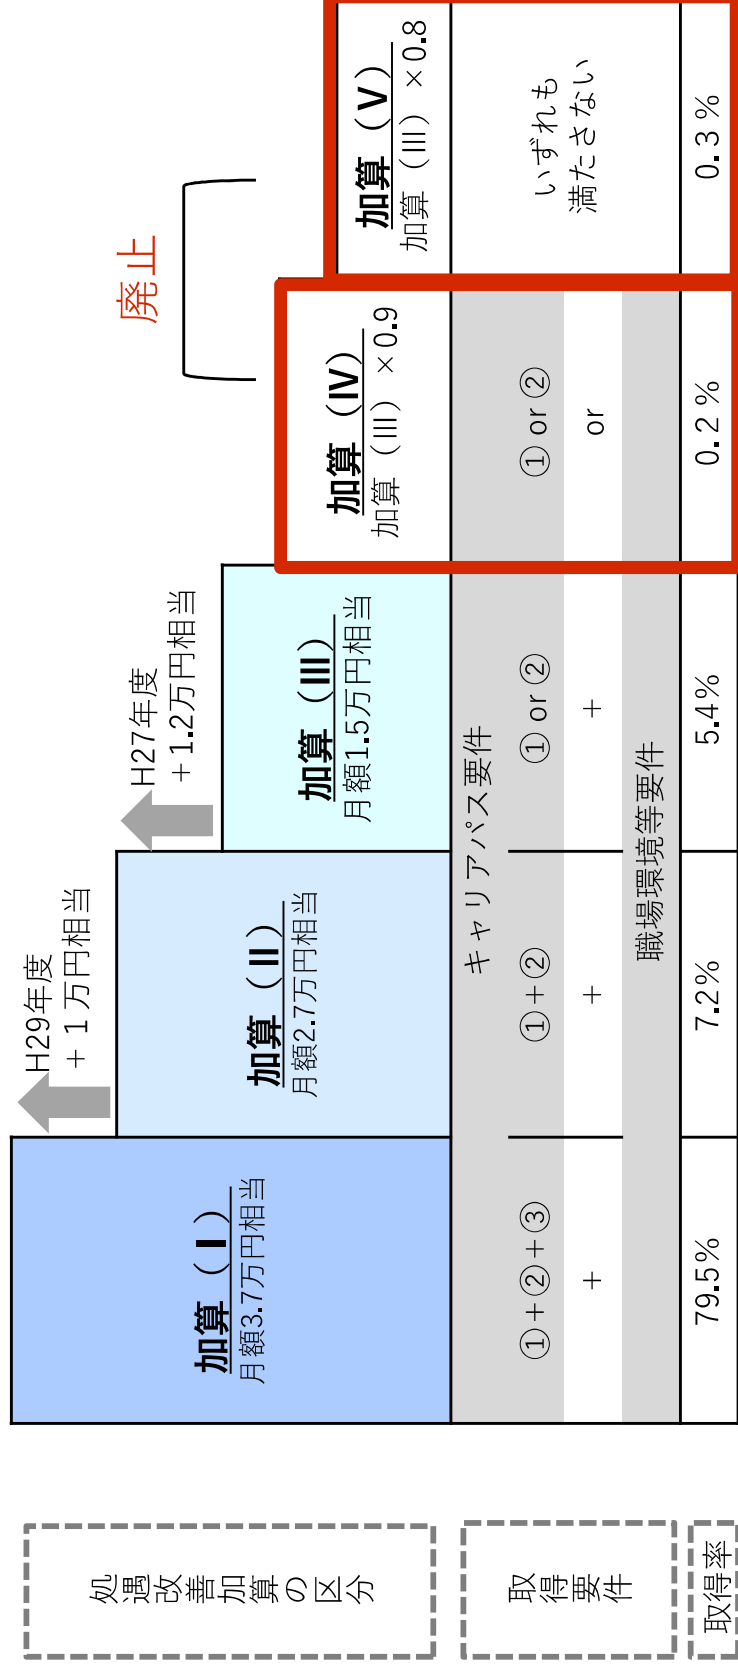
処遇改善加算の区分

取得要件

取得率

加算（Ⅰ）
月額3.7万円相当

①＋②＋③
＋

79.5%

H29年度
＋１万円相当

加算（Ⅱ）
月額2.7万円相当

①＋②
＋

7.2%

H27年度
＋1.2万円相当

加算（Ⅲ）
月額1.5万円相当

① or ②
＋

5.4%

キャリアパス要件

職場環境等要件

廃止

加算（Ⅳ）
加算（Ⅲ）×0.9

① or ②
or

0.2%

加算（Ⅴ）
加算（Ⅲ）×0.8

いずれも
満たさない

0.3%